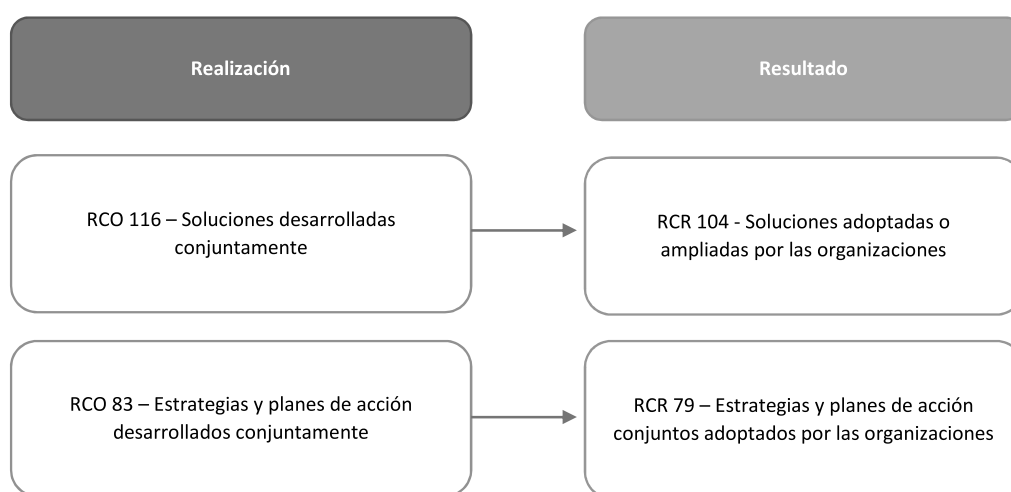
Realización

Resultado

RCO 116 – Soluciones desarrolladas conjuntamente

RCR 104 - Soluciones adoptadas o ampliadas por las organizaciones

RCO 83 – Estrategias y planes de acción desarrollados conjuntamente

RCR 79 – Estrategias y planes de acción conjuntos adoptados por las organizaciones